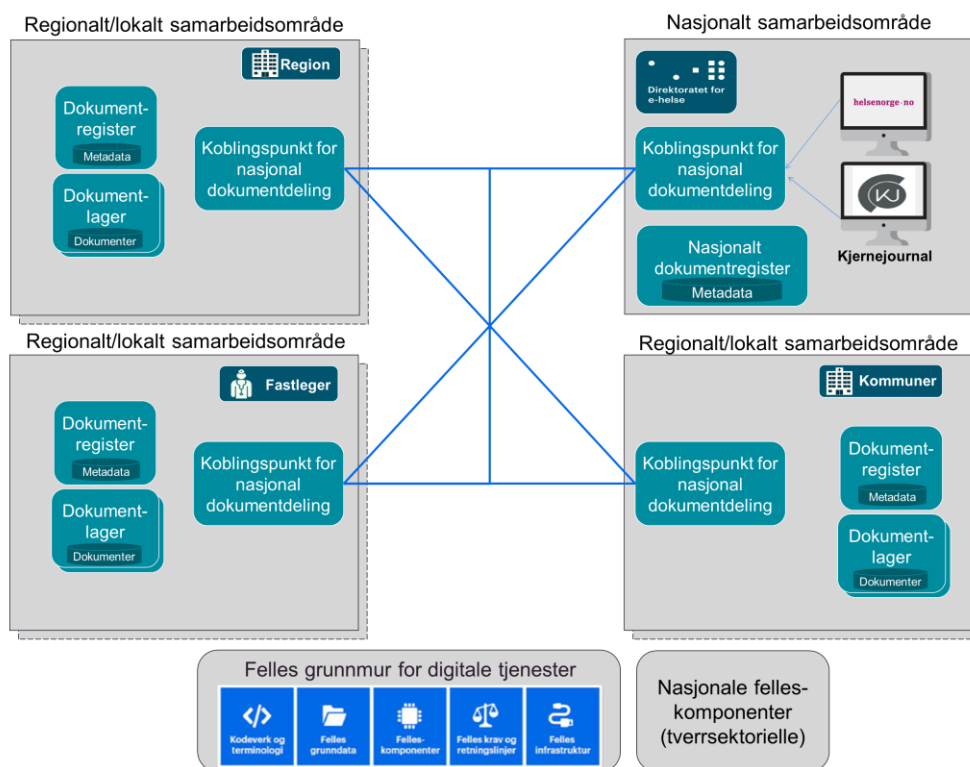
Regionalt/lokalt samarbeidsområde

Region

Dokumentregister

Metadata

Dokumentlager

Dokumenter

Koblingspunkt for nasjonal dokumentdeling

Nasjonalt samarbeidsområde

Direktoratet for e-helse

helsenorge.no

Koblingspunkt for nasjonal dokumentdeling

Kjernejournal

Nasjonalt dokumentregister

Metadata

Regionalt/lokalt samarbeidsområde

Fastleger

Dokumentregister

Metadata

Dokumentlager

Dokumenter

Koblingspunkt for nasjonal dokumentdeling

Regionalt/lokalt samarbeidsområde

Kommuner

Koblingspunkt for nasjonal dokumentdeling

Dokumentregister

Metadata

Dokumentlager

Dokumenter

Felles grunnmur for digitale tjenester

Kodeverk og terminologi

Felles grunndata

Felleskomponenter

Felles krav og retningslinjer

Felles infrastruktur

Nasjonale felleskomponenter (tverrsektorielle)